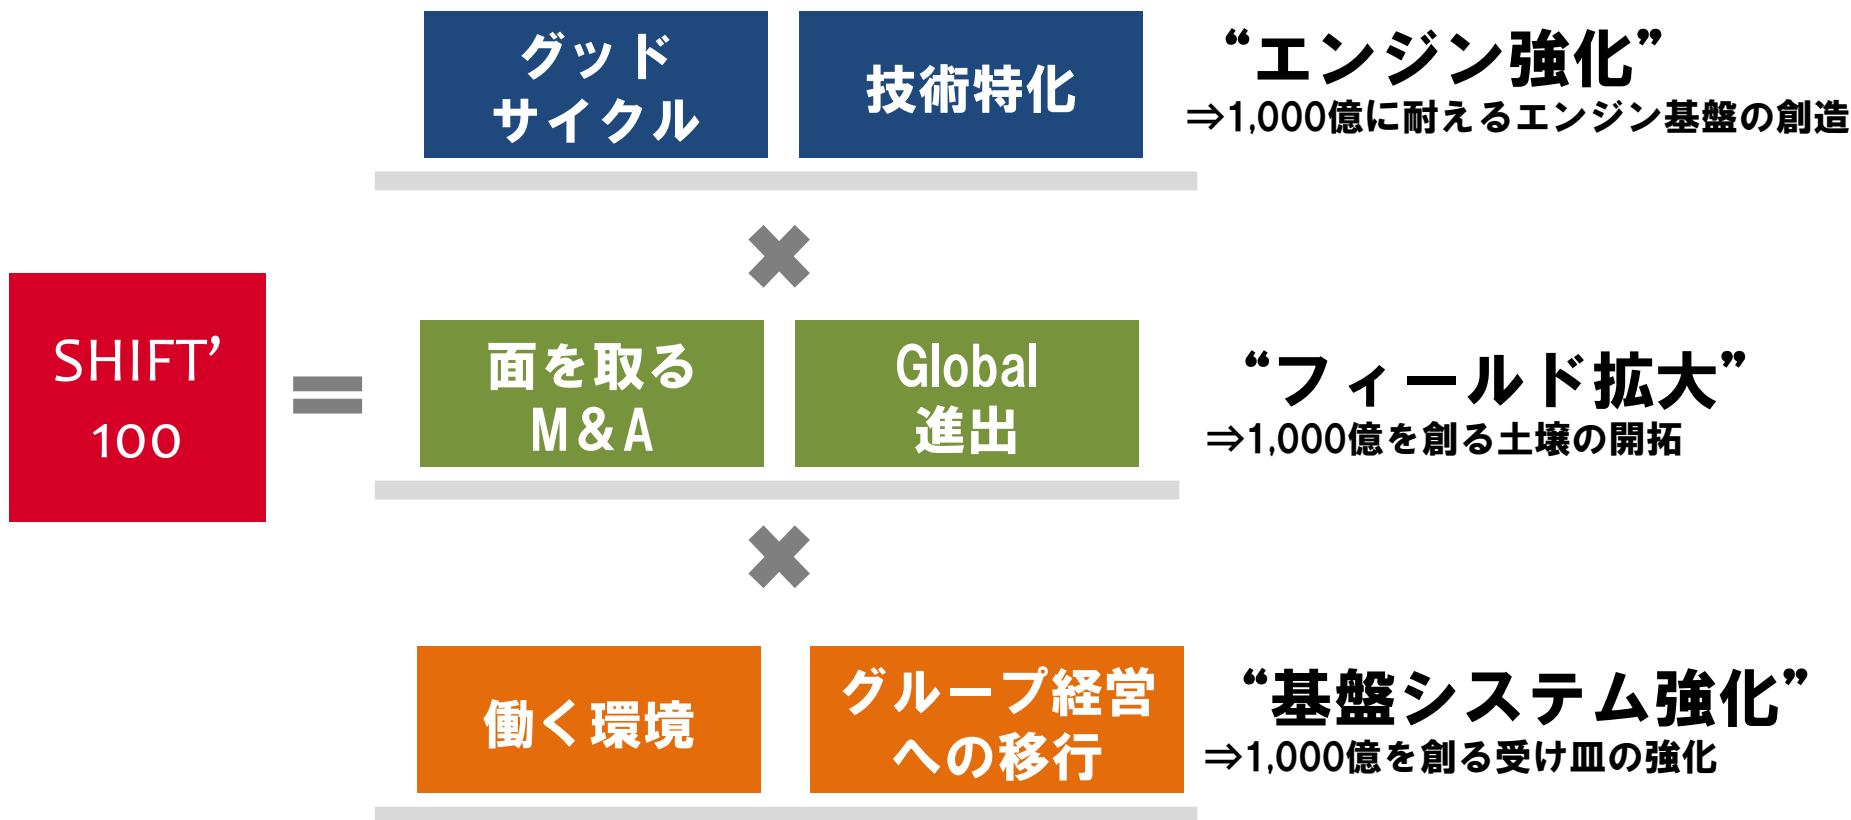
SHIFT’ 100

=

グッド サイクル

技術特化

“エンジン強化”
⇒1,000億に耐えるエンジン基盤の創造

×

面を取る M&A

Global 進出

“フィールド拡大”
⇒1,000億を創る土壌の開拓

×

働く環境

グループ経営への移行

“基盤システム強化”
⇒1,000億を創る受け皿の強化